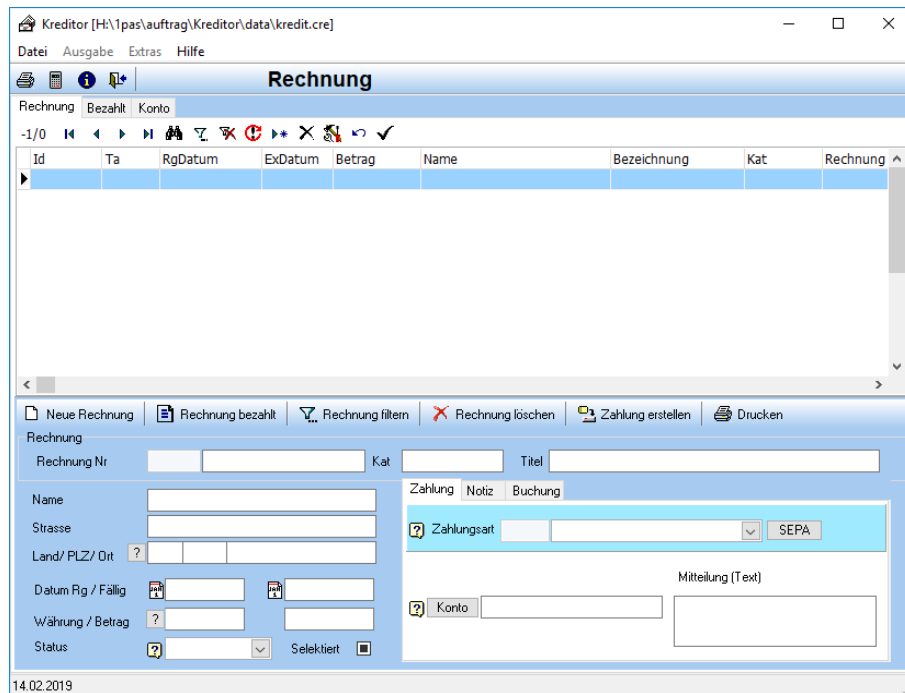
Kreditor [H:\1pas\auftrag\Kreditor\data\kredit.cre]

Datei Ausgabe Extras Hilfe

Rechnung

Rechnung Bezahlt Konto

-1/0

| Id | Ta | RgDatum | ExDatum | Betrag | Name | Bezeichnung | Kat | Rechnung |
|---|---|---|---|---|---|---|---|---|
| | | | | | | | | |

Neue Rechnung | Rechnung bezahlt | Rechnung filtern | Rechnung löschen | Zahlung erstellen | Drucken

Rechnung

Rechnung Nr Kat Titel

Name

Strasse

Land/ PLZ/ Ort ?

Datum Rg / Fällig

Währung / Betrag ?

Status Selektiert

Zahlung Notiz Buchung

Zahlungsart SEPA

Mitteilung (Text)

Konto

14.02.2019